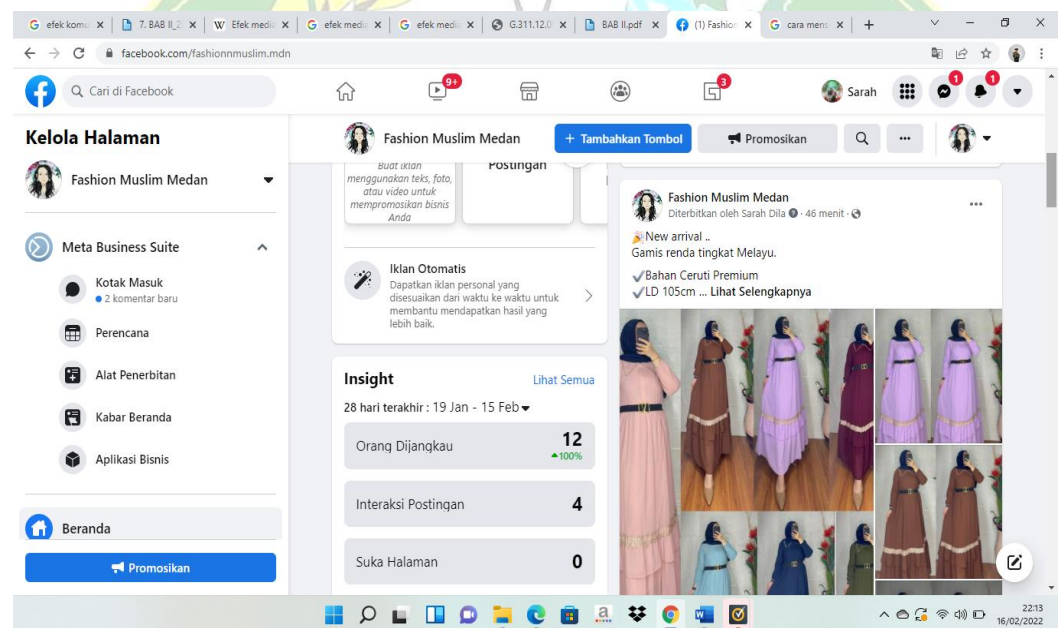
G efek komu × | 7. BAB II_2 × | W Efek medi × | G efek medi × | G efek medi × | G.311.12.0 × | BAB II.pdf × | (1) Fashion × | G cara mens × | +

facebook.com/fashionnmuslim.mdn

Cari di Facebook

9+

3

Sarah

1

1

Kelola Halaman

Fashion Muslim Medan

Meta Business Suite

Kotak Masuk
2 komentar baru

Perencana

Alat Penerbitan

Kabar Beranda

Aplikasi Bisnis

Beranda

Promosikan

Fashion Muslim Medan

+ Tambahkan Tombol

Promosikan

Buat iklan menggunakan teks, foto, atau video untuk mempromosikan bisnis Anda

Postingan

Iklan Otomatis
Dapatkan iklan personal yang disesuaikan dari waktu ke waktu untuk membantu mendapatkan hasil yang lebih baik.

Insight

Lihat Semua

28 hari terakhir : 19 Jan - 15 Feb

Orang Dijangkau 12
▲100%

Interaksi Postingan 4

Suka Halaman 0

Fashion Muslim Medan
Diterbitkan oleh Sarah Dila · 46 menit ·

New arrival ..
Gamis renda tingkat Melayu.

✓Bahan Ceruti Premium
✓LD 105cm ... Lihat Selengkapnya

22:13
16/02/2022